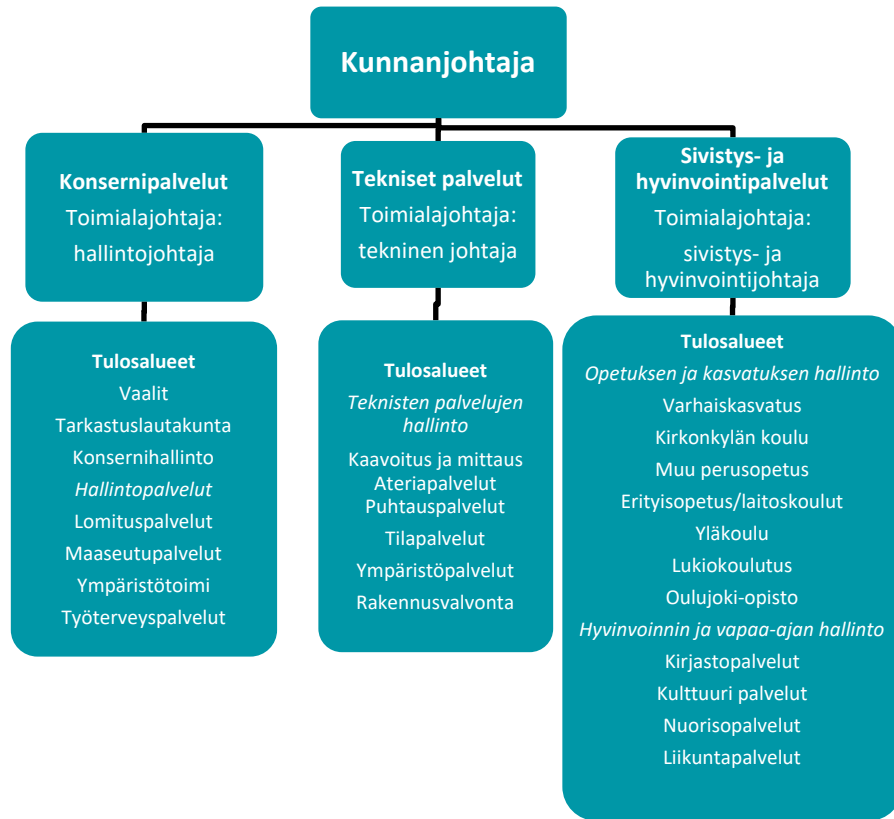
Kunnanjohtaja

Konsernipalvelut
Toimialajohtaja:
hallintojohtaja

Tulosalueet
Vaalit
Tarkastuslautakunta
Konsernihallinto
Hallintopalvelut
Lomituspalvelut
Maaseutupalvelut
Ympäristötoimi
Työterveyspalvelut

Tekniset palvelut
Toimialajohtaja:
tekninen johtaja

Tulosalueet
Teknisten palvelujen hallinto
Kaavoitus ja mittaus
Ateriapalvelut
Puhtauspalvelut
Tilapalvelut
Ympäristöpalvelut
Rakennusvalvonta

Sivistys- ja hyvinvointipalvelut
Toimialajohtaja:
sivistys- ja hyvinvointijohtaja

Tulosalueet
Opetuksen ja kasvatuksen hallinto
Varhaiskasvatus
Kirkonkylän koulu
Muu perusopetus
Erityisopetus/laitoskoulut
Yläkoulu
Lukiokoulutus
Oulujoki-opisto
Hyvinvoinnin ja vapaa-ajan hallinto
Kirjastopalvelut
Kulttuuri palvelut
Nuorisopalvelut
Liikuntapalvelut